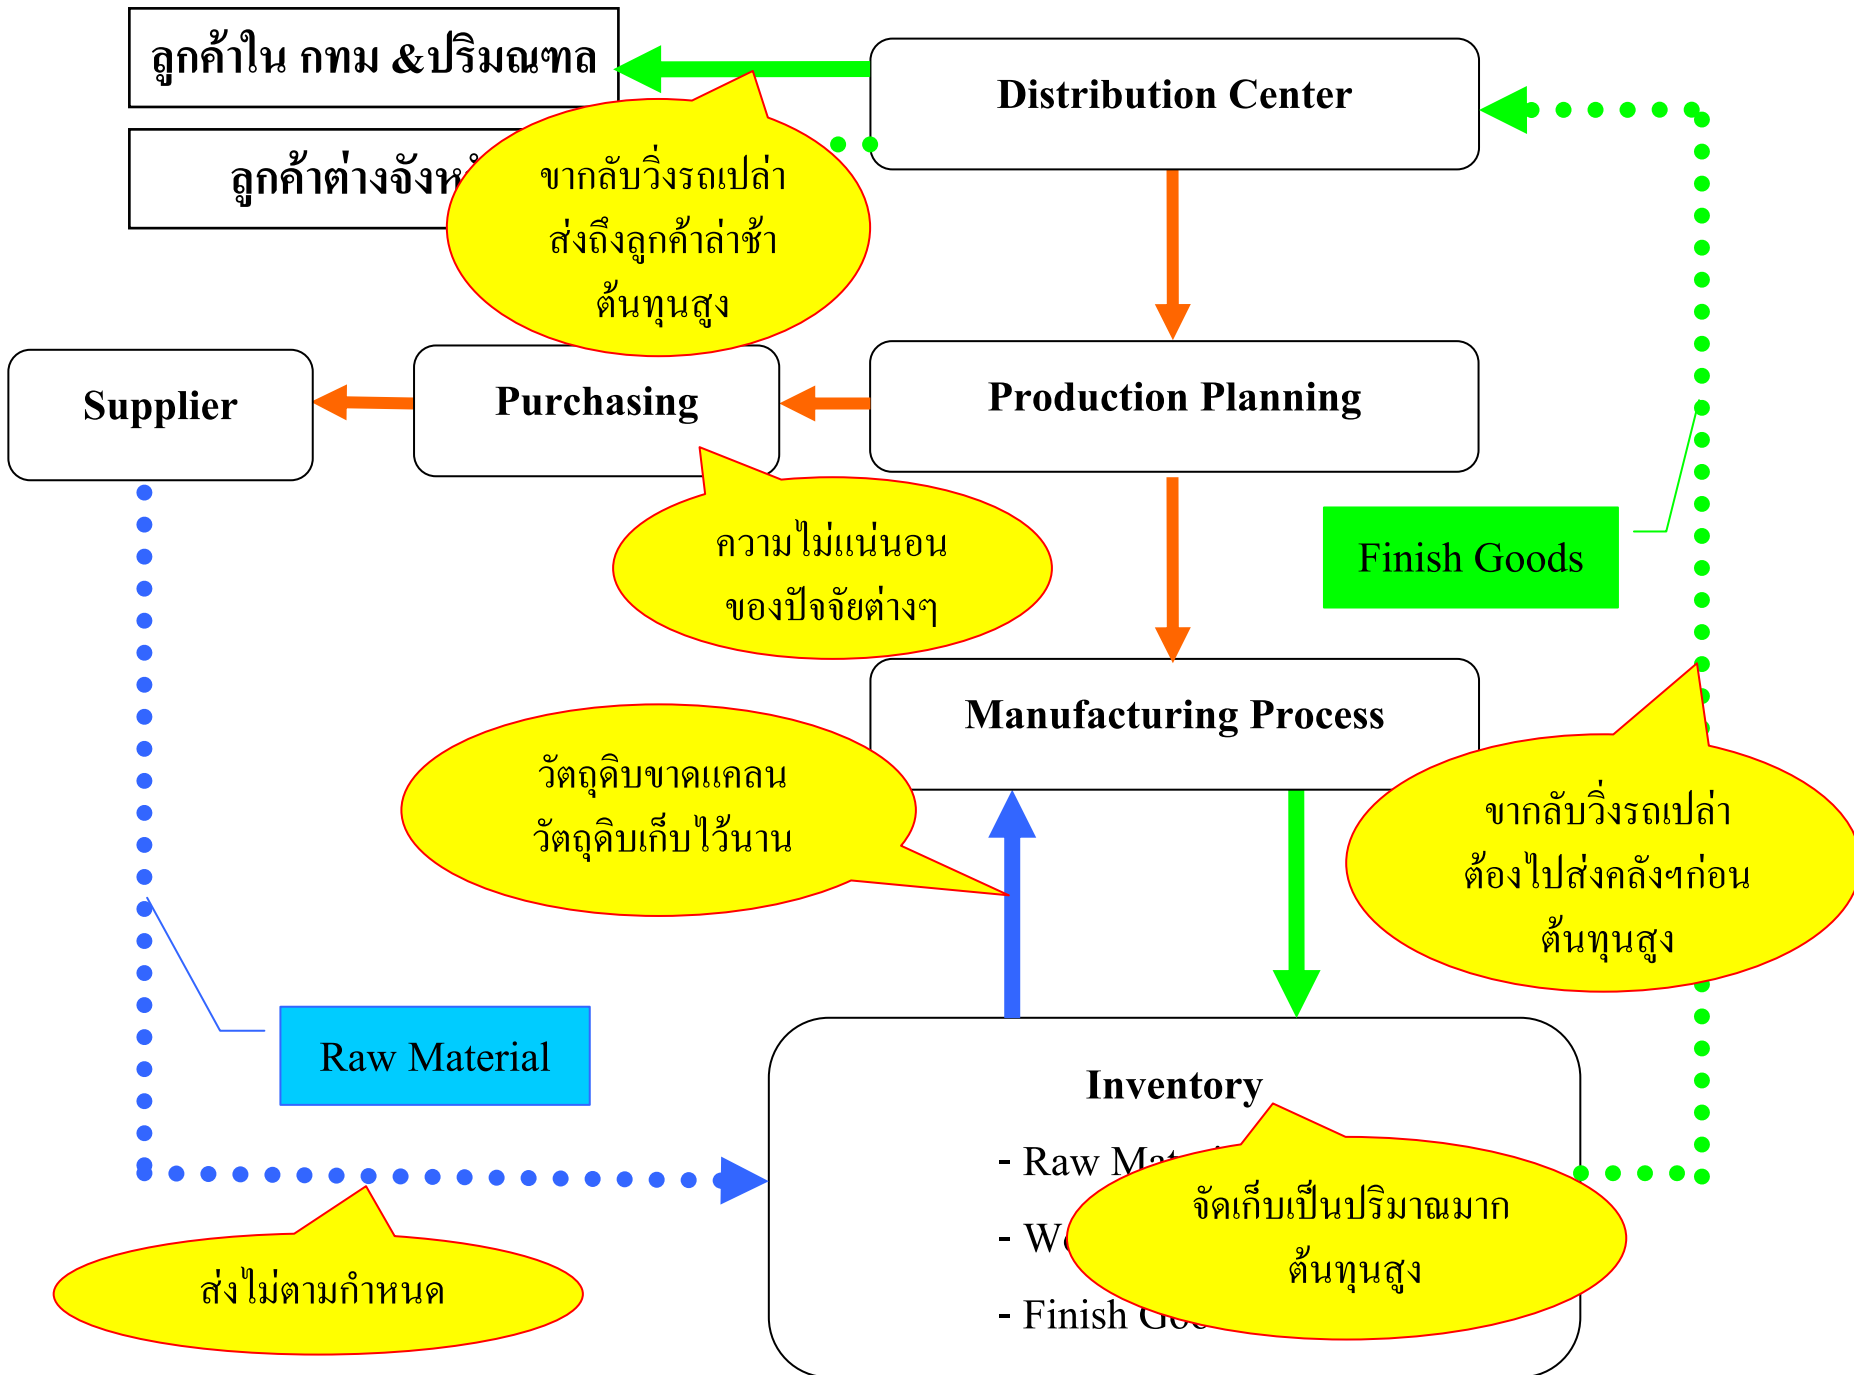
ลูกค้าใน กทม &ปริมณฑล

ลูกค้าต่างจังห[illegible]

Distribution Center

ขากลับวิ่งรถเปล่า
ส่งถึงลูกค้าล่าช้า
ต้นทุนสูง

Supplier

Purchasing

Production Planning

ความไม่แน่นอน
ของปัจจัยต่างๆ

Finish Goods

Manufacturing Process

วัตถุดิบขาดแคลน
วัตถุดิบเก็บไว้นาน

ขากลับวิ่งรถเปล่า
ต้องไปส่งคลังฯก่อน
ต้นทุนสูง

Raw Material

Inventory

- Raw Ma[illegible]

- W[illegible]

- Finish Goo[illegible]

จัดเก็บเป็นปริมาณมาก
ต้นทุนสูง

ส่งไม่ตามกำหนด